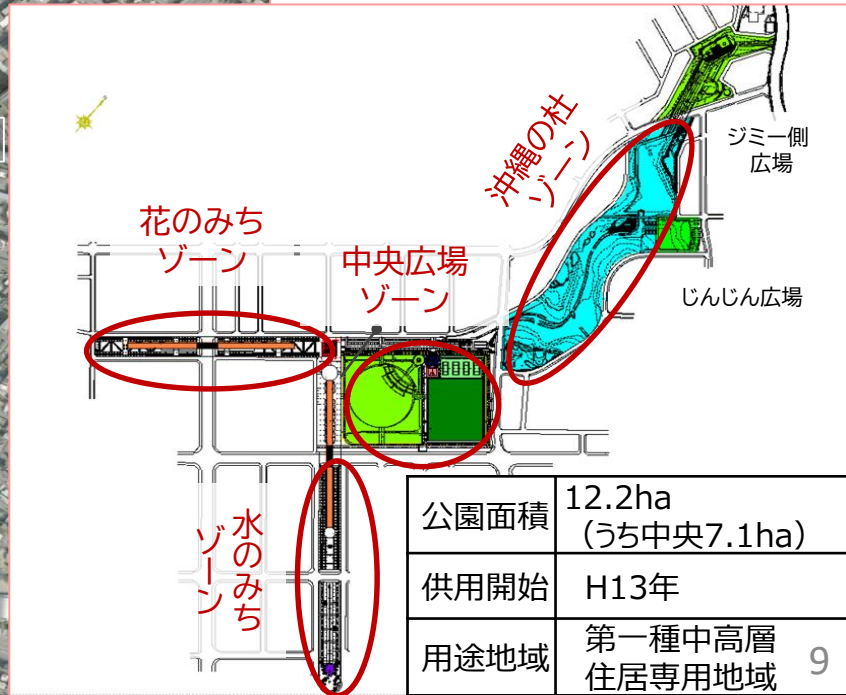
沖縄の杜ゾーン

ジミー側広場

花のみちゾーン

中央広場ゾーン

じんじん広場

水のみちゾーン

| 公園面積 | 12.2ha（うち中央7.1ha） |
|---|---|
| 供用開始 | H13年 |
| 用途地域 | 第一種中高層住居専用地域 |

9